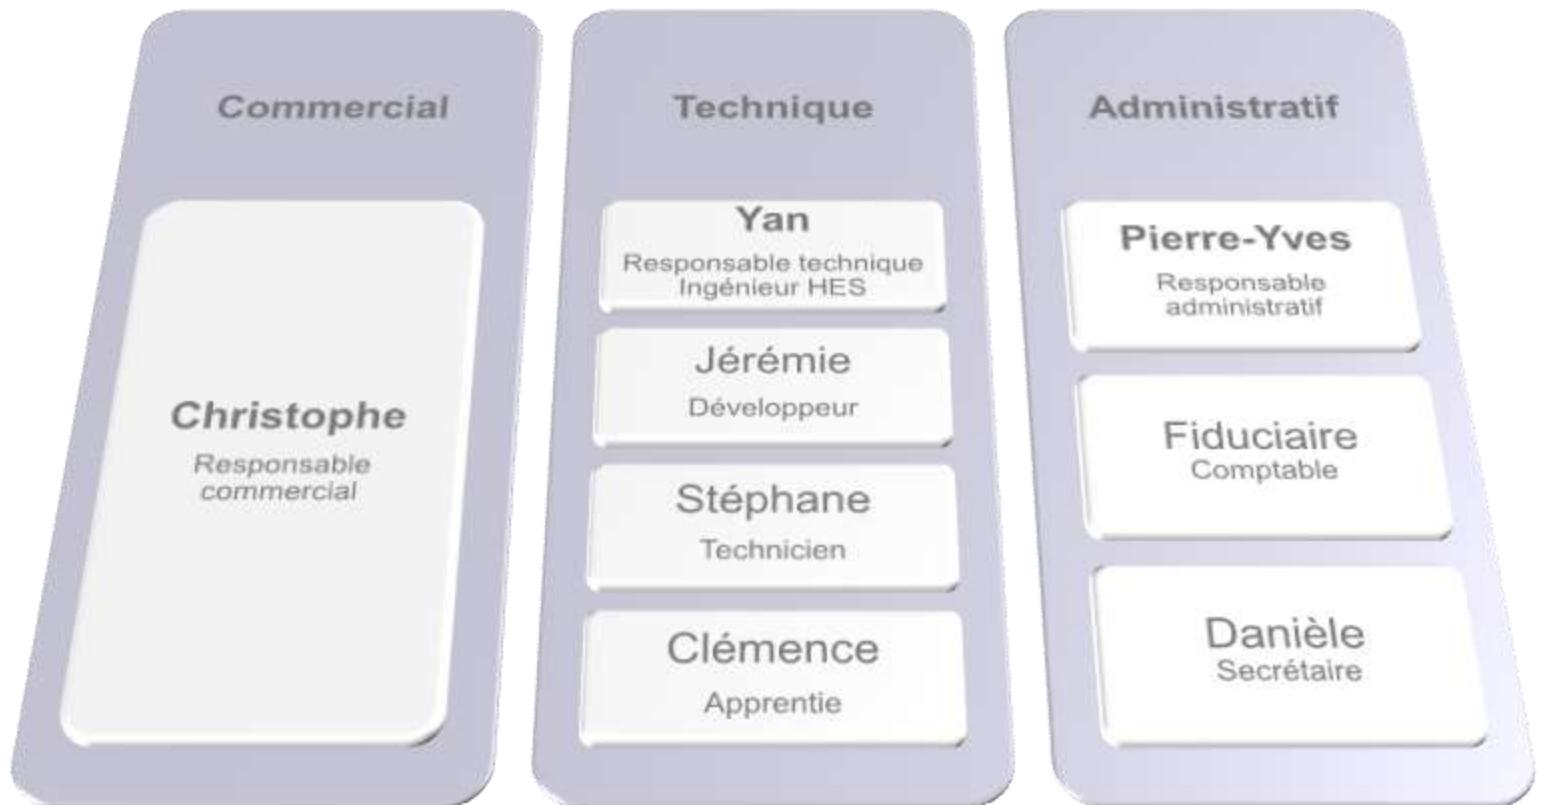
Commercial

Christophe
Responsable commercial

Technique

Yan
Responsable technique
Ingénieur HES

Jérémie
Développeur

Stéphane
Technicien

Clémence
Apprentie

Administratif

Pierre-Yves
Responsable administratif

Fiduciaire
Comptable

Danièle
Secrétaire